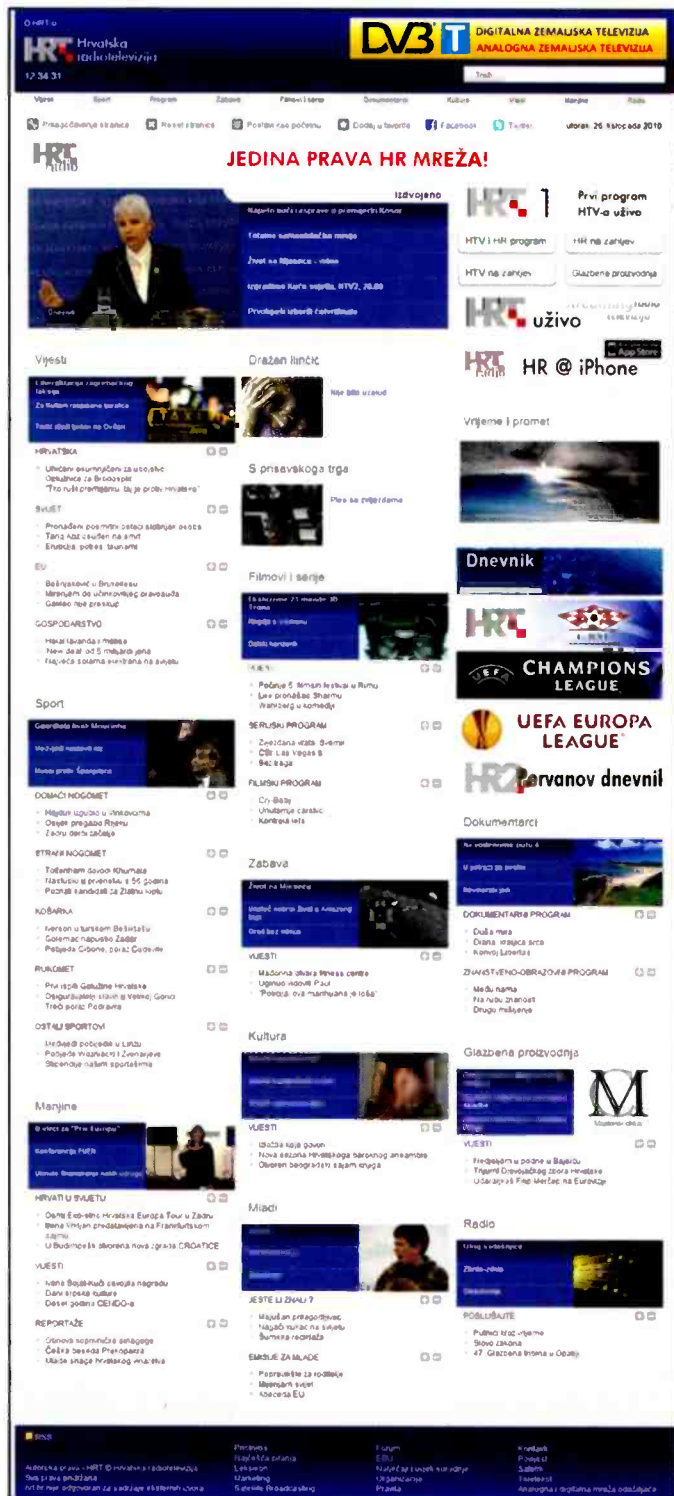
O HRT-u
HRT Hrvatska radiotelevizija
12:34:31
DVB T
DIGITALNA ZEMALJSKA TELEVIZIJA
ANALOGNA ZEMALJSKA TELEVIZIJA
Traži
Vijesti Sport Program Zabava Filmovi i serije Dokumentarni Kultura Mladi Manjine Radio
Preuzmi stranicu Resetiraj stranicu Postavi kao početnu Dodaj u favorite Facebook Twitter utorak, 26. listopada 2010.
HRT
JEDINA PRAVA HR MREŽA!
Izdvojeno
Rasprava o premijerki Kosor
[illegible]
Život na Mjesecu - video
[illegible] HTV2, 20.00
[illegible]
Dnevnik
HRT 1 Prvi program HTV-a uživo
HTV i HR program
HR na zahtjev
HTV na zahtjev
Glazbena proizvodnja
HRT uživo
HRT HR @ iPhone
App Store
Vijesti
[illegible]
Za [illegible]
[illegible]
HRVATSKA
Uhićeni osumnjičeni za ubojstvo
Optužnica za Brodosplit
"Tko ruši premijerku, taj je protiv Hrvatske"
SVIJET
Pronađeni posmrtni ostaci slobodnjak osoba
Tariq Aziz osuđen na smrt
Eruzija poslije tsunamija
EU
Božićakovej u Bruxellesu
Mirenjem do učinkovitijeg pravosuđa
Gašelo nije pressiuje
GOSPODARSTVO
Halal lavanda i maslina
New deal od 5 milijardi jena
Najveća solarna elektrana na svijetu
Sport
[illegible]
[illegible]
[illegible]
DOMAĆI NOGOMET
Hajduk uguštio u Vinkovcima
Osijek pregazio Rijeku
Zagreb derbi začelja
STRANI NOGOMET
Tottenham dovodi Khumala
Nastupio je prvenstvu s 54 godina
Poznati kandidati za Zlatnu loptu
KOŠARKA
Iverson u turskom Bešiktašu
Golemac napustio Zadar
Pobjeda Cibone, poraz Cedevite
RUKOMET
Prvi ispiti Goluže i Hrvatske
Osigurajtelji stali uz Veliku Goricu
Treći poraz Podravke
OSTALI SPORTOVI
Uredili pobjede u Linzu
Pobjede Wozniacki i Zvonareve
Stipendije našim sportašima
Manjine
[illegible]
Konferencija HURA
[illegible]
HRVATI U SVIJETU
Osmi Eko-etno Hrvatska Europa Tour u Zadru
Bena Vihtjan predstavljena na Frankfurtskom sajmu
U Budimpešti otvorena nova izgrada CROATICE
VIJESTI
Ivana Bojaš-Kuši dobila nagradu
Dani srpske kulture
Deset godina CENDO-a
REPORTAŽE
Obnova sopimničke sinagoge
Češka beseda Prekopakra
Ulaska snaga hrvatskog znanstva
Dražen Ilinčić
Nor bilo u zakup
S prisavskoga trga
Ples sa zvijezdama
Filmovi i serije
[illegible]
Najbolji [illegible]
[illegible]
Počinje 5. filmski festival u Rimu
Lee pronašao Shermu
Wahlberg u komediji
SERIJSKI PROGRAM
Zvjezdana vrata: Svemir
CSI: Las Vegas 8
Bez traga
FILMSKI PROGRAM
Cry Baby
Umiljenje ćaraslić
Kontrola leta
Zabava
Život na Marsucu
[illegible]
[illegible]
VIJESTI
Madonna otvara fitness centre
Ugovor odovili Paul
"Potoreva ova manihuana je loša"
Kultura
VIJESTI
Izložba koja govori
Nova sezona Hrvatskoga baroknog ansambla
Otvoren beogradski sajam knjiga
Mladi
JESTE LI ZNALI ?
Najuđari prekogodišnjac
Najači muškar na svijetu
Šumska rechitala
EMISIJE ZA MLADE
Popravni ispit za roditelje
Mjeramo svijet
Abeceda EU
Vrijeme i promet
Dnevnik
HRT
CHAMPIONS LEAGUE
UEFA EUROPA LEAGUE
HR2 Jarvanov dnevnik
Dokumentarci
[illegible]
U potrazi za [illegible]
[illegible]
DOKUMENTARNI PROGRAM
Duša mira
Dnana, vraćica srca
Konvoj Libertas
ZNANSTVENO-OBRAZOVNI PROGRAM
Međunarodna
Na rubu znanosti
Drugo mišljenje
Glazbena proizvodnja
M
VIJESTI
Hrebenjem u podne u Bajsu
Trijumf Dubrovačkog zbora Hrvatske
Udaranje! Fred Merčec na Europi
Radio
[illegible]
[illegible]
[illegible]
POSLUŠAJTE
Putnici kroz vrijeme
Slovo zakona
47. Glazbena tribina u Opatiji
Impresum
Autorska prava - HRT © Hrvatska radiotelevizija
Sva prava pridržana
HRT ne odgovara za sadržaje eksternih izvora
Pretraživač
Najčešća pitanja
Lekseron
Marketing
Satelitski Broadcasting
Forum
EBU
Natječaji i ostali natječaji
Organizacija
Pravila
Kontakt
Podcast
Satemi
Teletekst
Analogna i digitalna mreža odašiljača